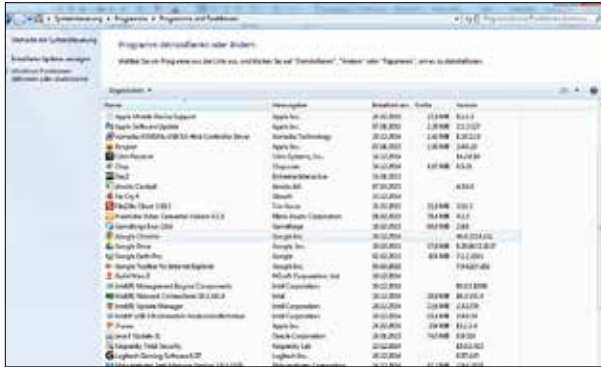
Systemsteuerung ▸ Programme ▸ Programme und Funktionen

Startseite der Systemsteuerung

Installierte Updates anzeigen

Windows-Funktionen aktivieren oder deaktivieren

Programm deinstallieren oder ändern

Wählen Sie ein Programm aus der Liste aus, und klicken Sie auf "Deinstallieren", "Ändern" oder "Reparieren", um es zu deinstallieren.

Organisieren ▾

| Name | Herausgeber | Installiert am | Größe | Version |
|---|---|---|---|---|
| Apple Mobile Device Support | Apple Inc. | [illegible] | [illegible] | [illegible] |
| Apple Software Update | Apple Inc. | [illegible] | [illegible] | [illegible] |
| Atheros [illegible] | Atheros Technology | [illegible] | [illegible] | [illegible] |
| Bonjour | Apple Inc. | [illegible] | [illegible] | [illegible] |
| Citrix Receiver | Citrix Systems, Inc. | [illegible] | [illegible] | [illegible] |
| Chip | Chipcode | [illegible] | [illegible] | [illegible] |
| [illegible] | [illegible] | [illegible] | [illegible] | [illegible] |
| Far Cry 4 | Ubisoft | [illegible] | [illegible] | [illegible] |
| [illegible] | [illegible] | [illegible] | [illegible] | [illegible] |
| Google Chrome | Google Inc. | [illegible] | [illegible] | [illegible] |
| Google Drive | Google, Inc. | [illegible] | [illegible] | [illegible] |
| Google Earth Pro | Google | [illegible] | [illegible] | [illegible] |
| Google Toolbar for Internet Explorer | Google Inc. | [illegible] | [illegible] | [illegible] |
| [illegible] | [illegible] | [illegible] | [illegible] | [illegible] |
| Intel(R) Management Engine Components | Intel Corporation | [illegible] | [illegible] | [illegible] |
| Intel(R) Network Connections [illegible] | Intel | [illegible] | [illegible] | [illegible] |
| Intel(R) System Manager | Intel Corporation | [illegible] | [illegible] | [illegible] |
| Intel(R) USB 3.0 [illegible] | Intel Corporation | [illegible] | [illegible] | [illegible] |
| iTunes | Apple Inc. | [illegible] | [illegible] | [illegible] |
| Java 8 Update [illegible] | Oracle Corporation | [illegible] | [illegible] | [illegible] |
| Kaspersky Total Security | Kaspersky Lab | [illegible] | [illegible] | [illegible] |
| Logitech Gaming Software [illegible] | Logitech Inc. | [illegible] | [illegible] | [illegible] |